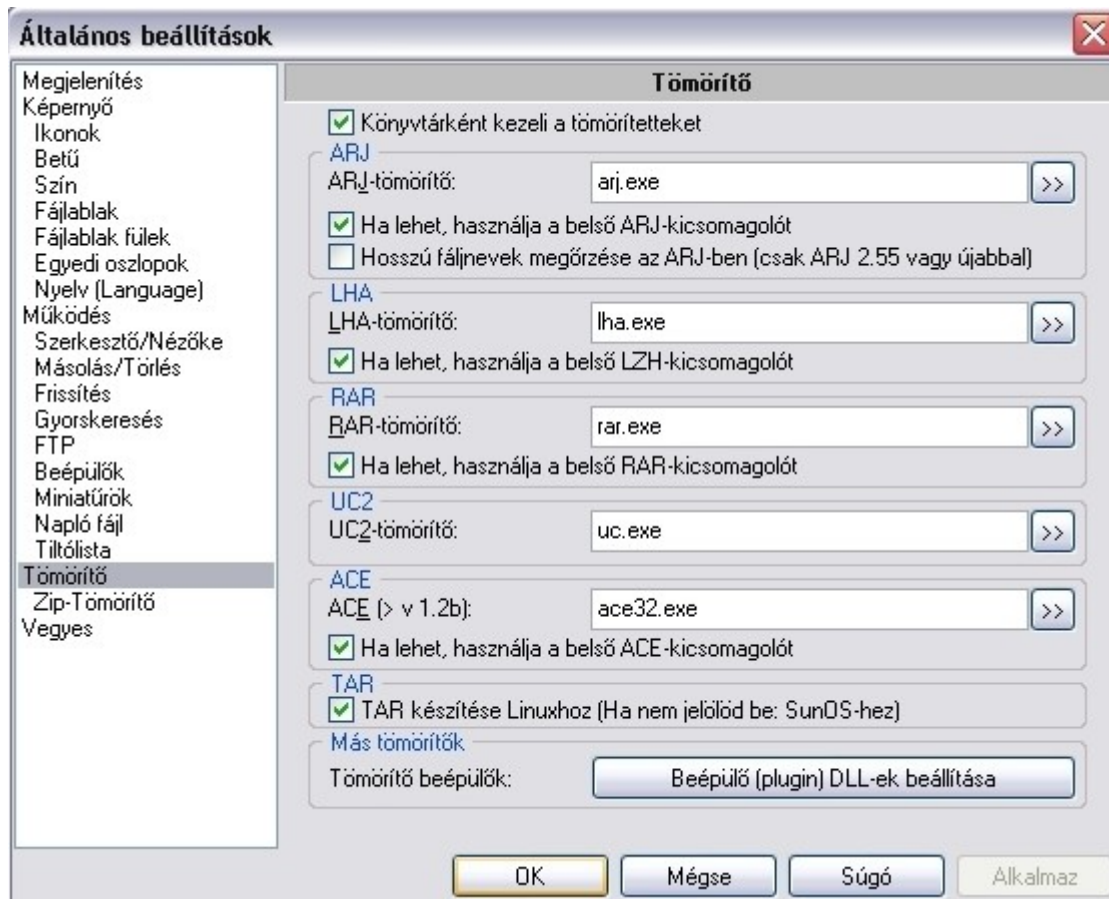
Általános beállítások

Megjelenítés
Képernyő
Ikonok
Betű
Szín
Fájlablak
Fájlablak fülek
Egyedi oszlopok
Nyelv (Language)
Működés
Szerkesztő/Nézőke
Másolás/Törlés
Frissítés
Gyorskeresés
FTP
Beépülők
Miniatűrök
Napló fájl
Tiltólista
Tömörítő
Zip-Tömörítő
Vegyes

Tömörítő

Könyvtárként kezeli a tömörítetteket

ARJ
ARJ-tömörítő: arj.exe >>
Ha lehet, használja a belső ARJ-kicsomagolót
Hosszú fáljnevek megőrzése az ARJ-ben (csak ARJ 2.55 vagy újabbal)

LHA
LHA-tömörítő: lha.exe >>
Ha lehet, használja a belső LZH-kicsomagolót

RAR
RAR-tömörítő: rar.exe >>
Ha lehet, használja a belső RAR-kicsomagolót

UC2
UC2-tömörítő: uc.exe >>

ACE
ACE (> v 1.2b): ace32.exe >>
Ha lehet, használja a belső ACE-kicsomagolót

TAR
TAR készítése Linuxhoz (Ha nem jelölöd be: SunOS-hez)

Más tömörítők
Tömörítő beépülők: Beépülő (plugin) DLL-ek beállítása

OK Mégse Súgó Alkalmaz